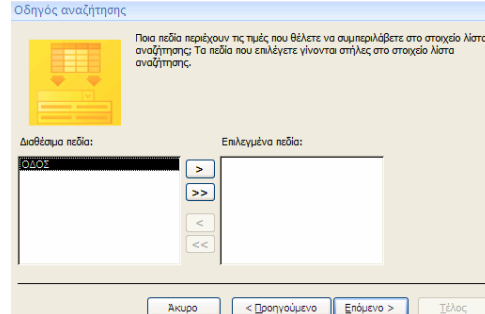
Οδηγός αναζήτησης

Ποια πεδία περιέχουν τις τιμές που θέλετε να συμπεριλάβετε στο στοιχείο λίστα αναζήτησης; Τα πεδία που επιλέγετε γίνονται στήλες στο στοιχείο λίστα αναζήτησης.

Διαθέσιμα πεδία:

ΟΔΟΣ

Επιλεγμένα πεδία:

>

>>

<

<<

Άκυρο

< Προηγούμενο

Επόμενο >

Τέλος